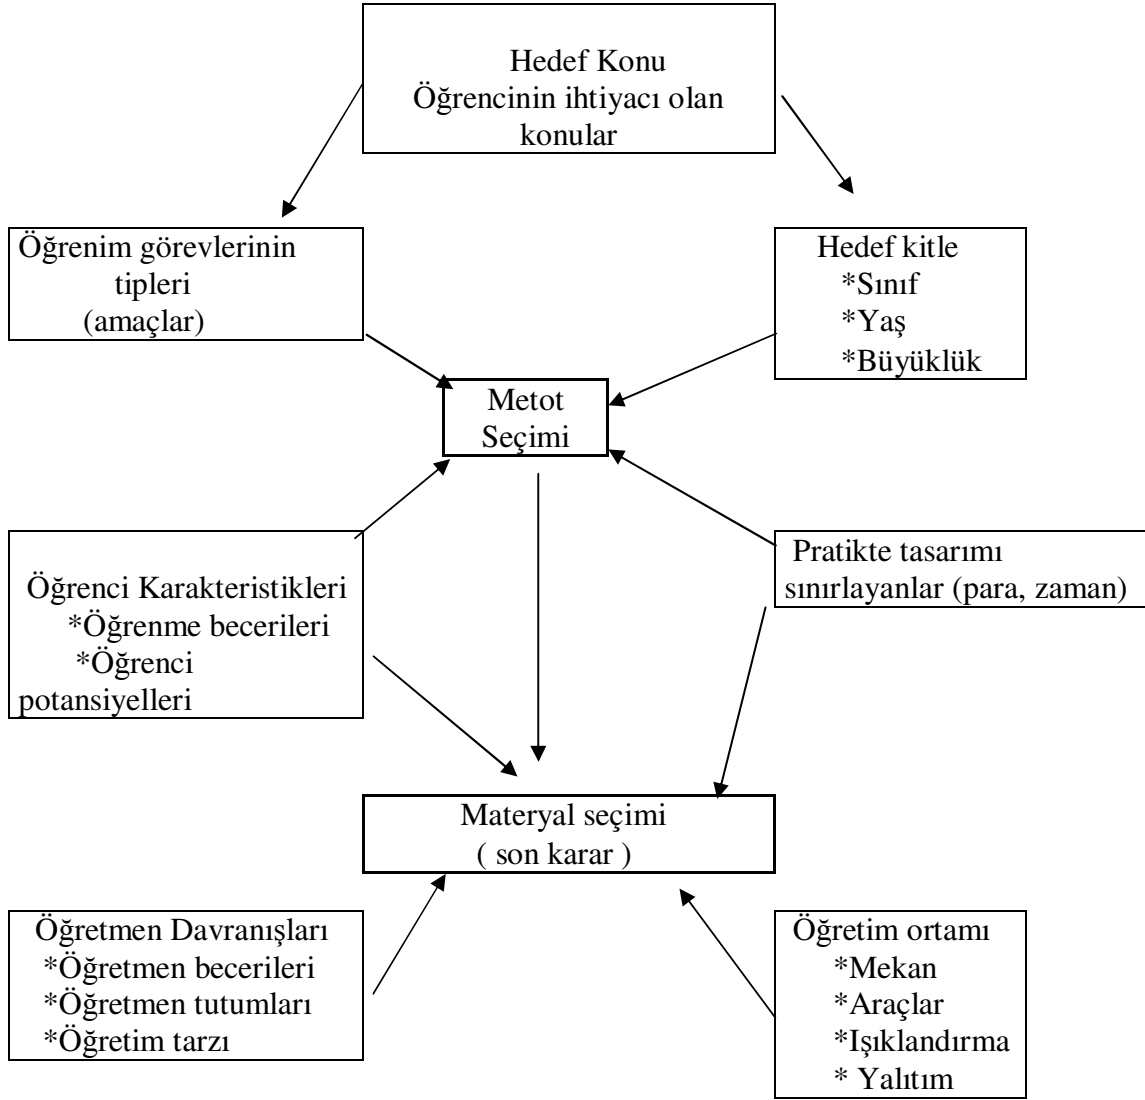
Hedef Konu
Öğrencinin ihtiyacı olan konular

Öğrenim görevlerinin tipleri (amaçlar)

Hedef kitle
*Sınıf
*Yaş
*Büyüklük

Metot Seçimi

Öğrenci Karakteristikleri
*Öğrenme becerileri
*Öğrenci potansiyelleri

Pratikte tasarımı sınırlayanlar (para, zaman)

Materyal seçimi
( son karar )

Öğretmen Davranışları
*Öğretmen becerileri
*Öğretmen tutumları
*Öğretim tarzı

Öğretim ortamı
*Mekan
*Araçlar
*Işıklandırma
* Yalıtım